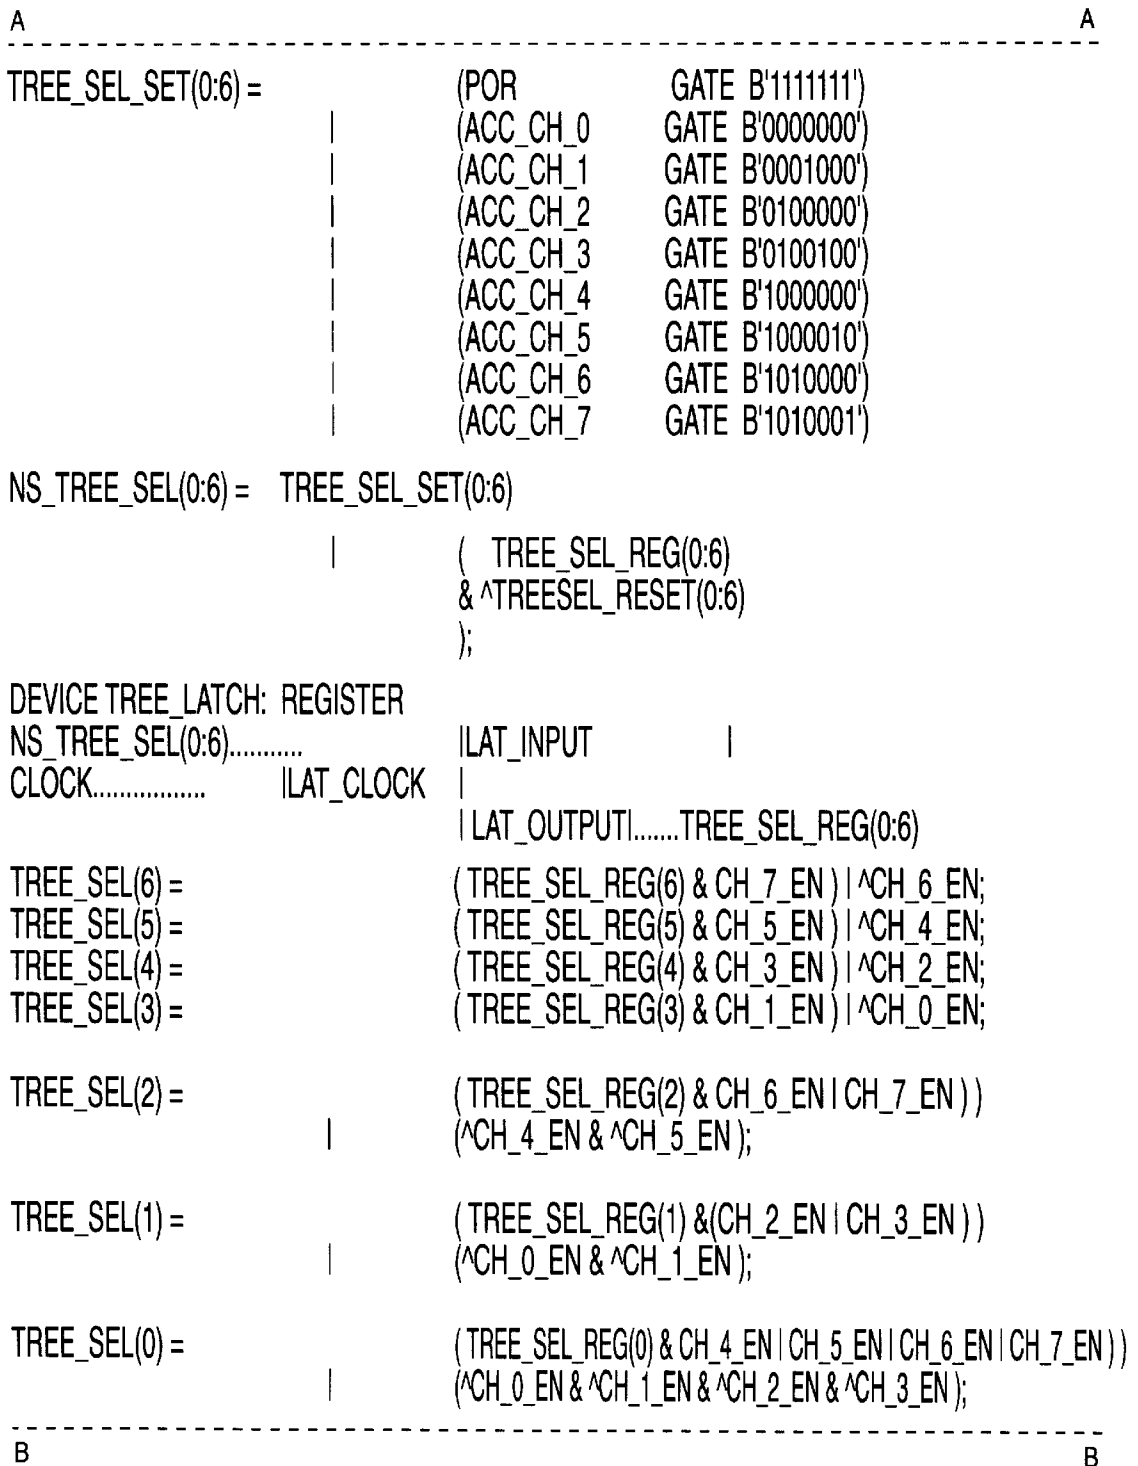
A A

TREE_SEL_SET(0:6) = (POR GATE B'1111111')
| (ACC_CH_0 GATE B'0000000')
| (ACC_CH_1 GATE B'0001000')
| (ACC_CH_2 GATE B'0100000')
| (ACC_CH_3 GATE B'0100100')
| (ACC_CH_4 GATE B'1000000')
| (ACC_CH_5 GATE B'1000010')
| (ACC_CH_6 GATE B'1010000')
| (ACC_CH_7 GATE B'1010001')

NS_TREE_SEL(0:6) = TREE_SEL_SET(0:6)

| ( TREE_SEL_REG(0:6)
& ^TREESEL_RESET(0:6)
);

DEVICE TREE_LATCH: REGISTER
NS_TREE_SEL(0:6)........... |LAT_INPUT |
CLOCK................. |LAT_CLOCK |
| LAT_OUTPUT|.......TREE_SEL_REG(0:6)

TREE_SEL(6) = ( TREE_SEL_REG(6) & CH_7_EN ) | ^CH_6_EN;
TREE_SEL(5) = ( TREE_SEL_REG(5) & CH_5_EN ) | ^CH_4_EN;
TREE_SEL(4) = ( TREE_SEL_REG(4) & CH_3_EN ) | ^CH_2_EN;
TREE_SEL(3) = ( TREE_SEL_REG(3) & CH_1_EN ) | ^CH_0_EN;

TREE_SEL(2) = ( TREE_SEL_REG(2) & CH_6_EN | CH_7_EN ) )
| (^CH_4_EN & ^CH_5_EN );

TREE_SEL(1) = ( TREE_SEL_REG(1) &(CH_2_EN | CH_3_EN ) )
| (^CH_0_EN & ^CH_1_EN );

TREE_SEL(0) = ( TREE_SEL_REG(0) & CH_4_EN | CH_5_EN | CH_6_EN | CH_7_EN ) )
| (^CH_0_EN & ^CH_1_EN & ^CH_2_EN & ^CH_3_EN );

B B